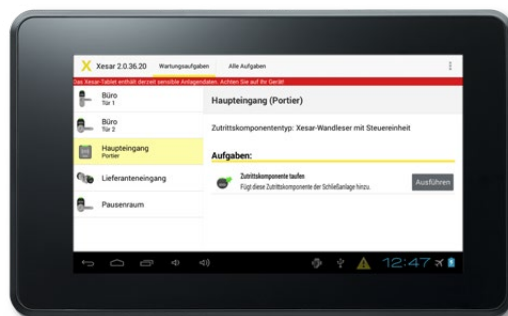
Xesar 2.0.36.20 Wartungsaufgaben Alle Aufgaben

Das Xesar-Tablet enthält derzeit sensible Anlagendaten. Achten Sie auf Ihr Gerät

Büro
Tür 1

Büro
Tür 2

Haupteingang
Portier

Lieferanteneingang

Pausenraum

Haupteingang (Portier)

Zutrittskomponententyp: Xesar-Wandleser mit Steuereinheit

Aufgaben:

Zutrittskomponente taufen
Fügt diese Zutrittskomponente der Schließanlage hinzu.

Ausführen

12:47